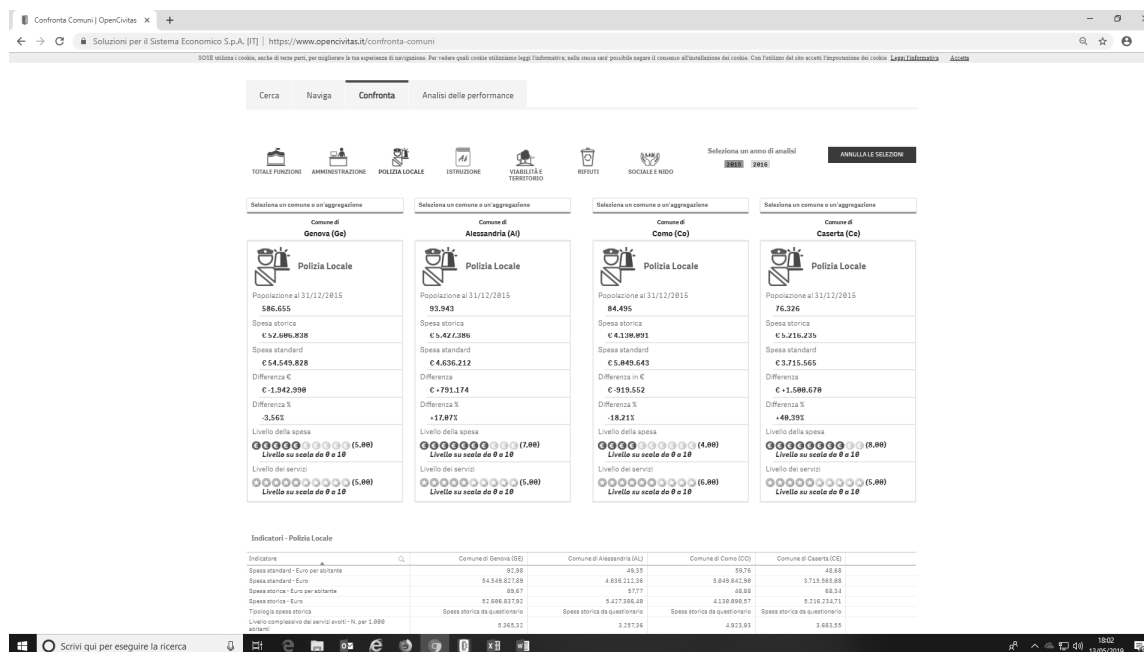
Confronta Comuni | OpenCivitas ×

Soluzioni per il Sistema Economico S.p.A. [IT] | https://www.opencivitas.it/confronta-comuni

SOSE utilizza i cookie, anche di terze parti, per migliorare la tua esperienza di navigazione. Per vedere quali cookie utilizziamo leggi l'informativa; nella stessa sarà possibile negare il consenso all'installazione dei cookie. Con l'utilizzo del sito accetti l'impostazione dei cookie Leggi l'informativa Accetta

Cerca Naviga Confronta Analisi delle performance

TOTALE FUNZIONI AMMINISTRAZIONE POLIZIA LOCALE ISTRUZIONE VIABILITÀ E TERRITORIO RIFIUTI SOCIALE E NIDO

Seleziona un anno di analisi
2015 2016

ANNULLA LE SELEZIONI

Seleziona un comune o un'aggregazione

Comune di
Genova (Ge)

Polizia Locale

Popolazione al 31/12/2015
586.655
Spesa storica
€ 52.606.838
Spesa standard
€ 54.549.828
Differenza €
€ -1.942.990
Differenza %
-3,56%
Livello della spesa
(5,00)
Livello su scala da 0 a 10
Livello dei servizi
(5,00)
Livello su scala da 0 a 10

Seleziona un comune o un'aggregazione

Comune di
Alessandria (Al)

Polizia Locale

Popolazione al 31/12/2015
93.943
Spesa storica
€ 5.427.386
Spesa standard
€ 4.636.212
Differenza
€ +791.174
Differenza %
+17,07%
Livello della spesa
(7,00)
Livello su scala da 0 a 10
Livello dei servizi
(5,00)
Livello su scala da 0 a 10

Seleziona un comune o un'aggregazione

Comune di
Como (Co)

Polizia Locale

Popolazione al 31/12/2015
84.495
Spesa storica
€ 4.130.091
Spesa standard
€ 5.049.643
Differenza in €
€ -919.552
Differenza %
-18,21%
Livello della spesa
(4,00)
Livello su scala da 0 a 10
Livello dei servizi
(6,00)
Livello su scala da 0 a 10

Seleziona un comune o un'aggregazione

Comune di
Caserta (Ce)

Polizia Locale

Popolazione al 31/12/2015
76.326
Spesa storica
€ 5.216.235
Spesa standard
€ 3.715.565
Differenza
€ +1.500.670
Differenza %
+40,39%
Livello della spesa
(8,00)
Livello su scala da 0 a 10
Livello dei servizi
(5,00)
Livello su scala da 0 a 10

Indicatori - Polizia Locale

| Indicatore | Comune di Genova (GE) | Comune di Alessandria (AL) | Comune di Como (CO) | Comune di Caserta (CE) |
|---|---|---|---|---|
| Spesa standard - Euro per abitante | 92,98 | 49,35 | 59,76 | 48,68 |
| Spesa standard - Euro | 54.549.827,89 | 4.636.212,36 | 5.049.642,90 | 3.715.565,88 |
| Spesa storica - Euro per abitante | 89,67 | 57,77 | 48,88 | 68,34 |
| Spesa storica - Euro | 52.606.837,92 | 5.427.386,40 | 4.130.090,57 | 5.216.234,71 |
| Tipologia spesa storica | Spesa storica da questionario | Spesa storica da questionario | Spesa storica da questionario | Spesa storica da questionario |
| Livello complessivo dei servizi svolti - N. per 1.000 abitanti | 5.365,32 | 3.257,36 | 4.923,93 | 3.683,55 |

Scrivi qui per eseguire la ricerca

18:02
13/05/2019